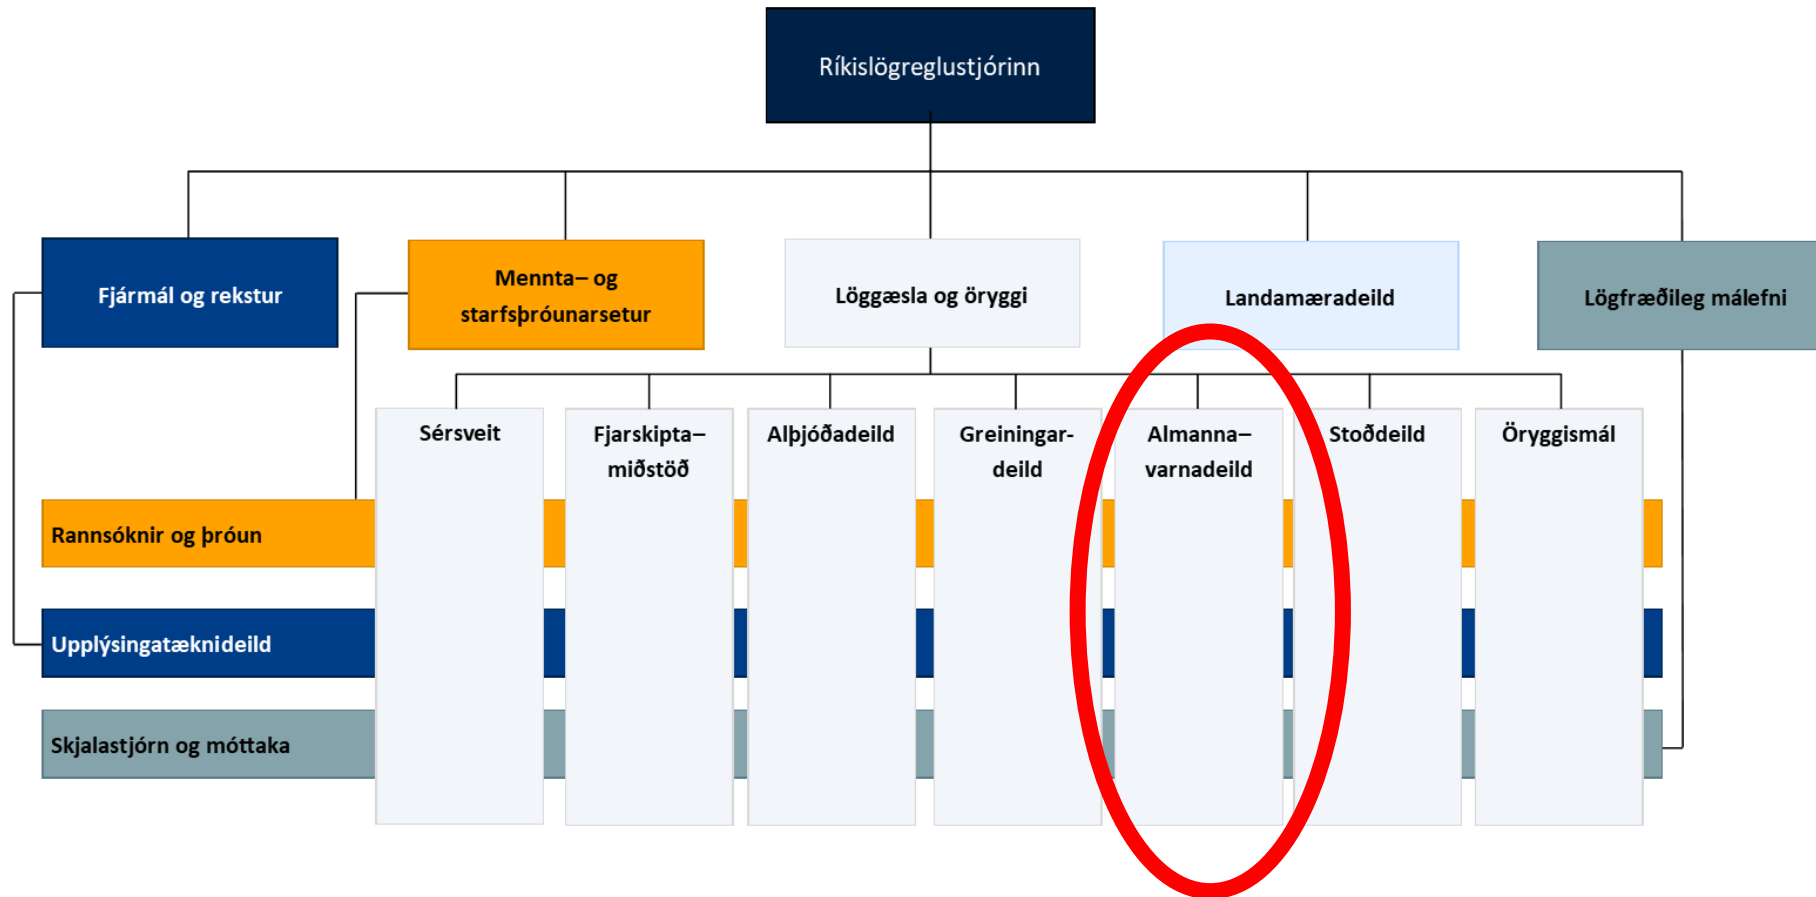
Ríkislögreglustjórinn

Fjármál og rekstur

Mennta– og starfsþróunarsetur

Löggæsla og öryggi

Landamæradeild

Lögfræðileg málefni

Sérsveit

Fjarskipta– miðstöð

Alþjóðadeild

Greiningar- deild

Almanna– varnadeild

Stoðdeild

Öryggismál

Rannsóknir og þróun

Upplýsingataeknideild

Skjalastjórn og móttaka